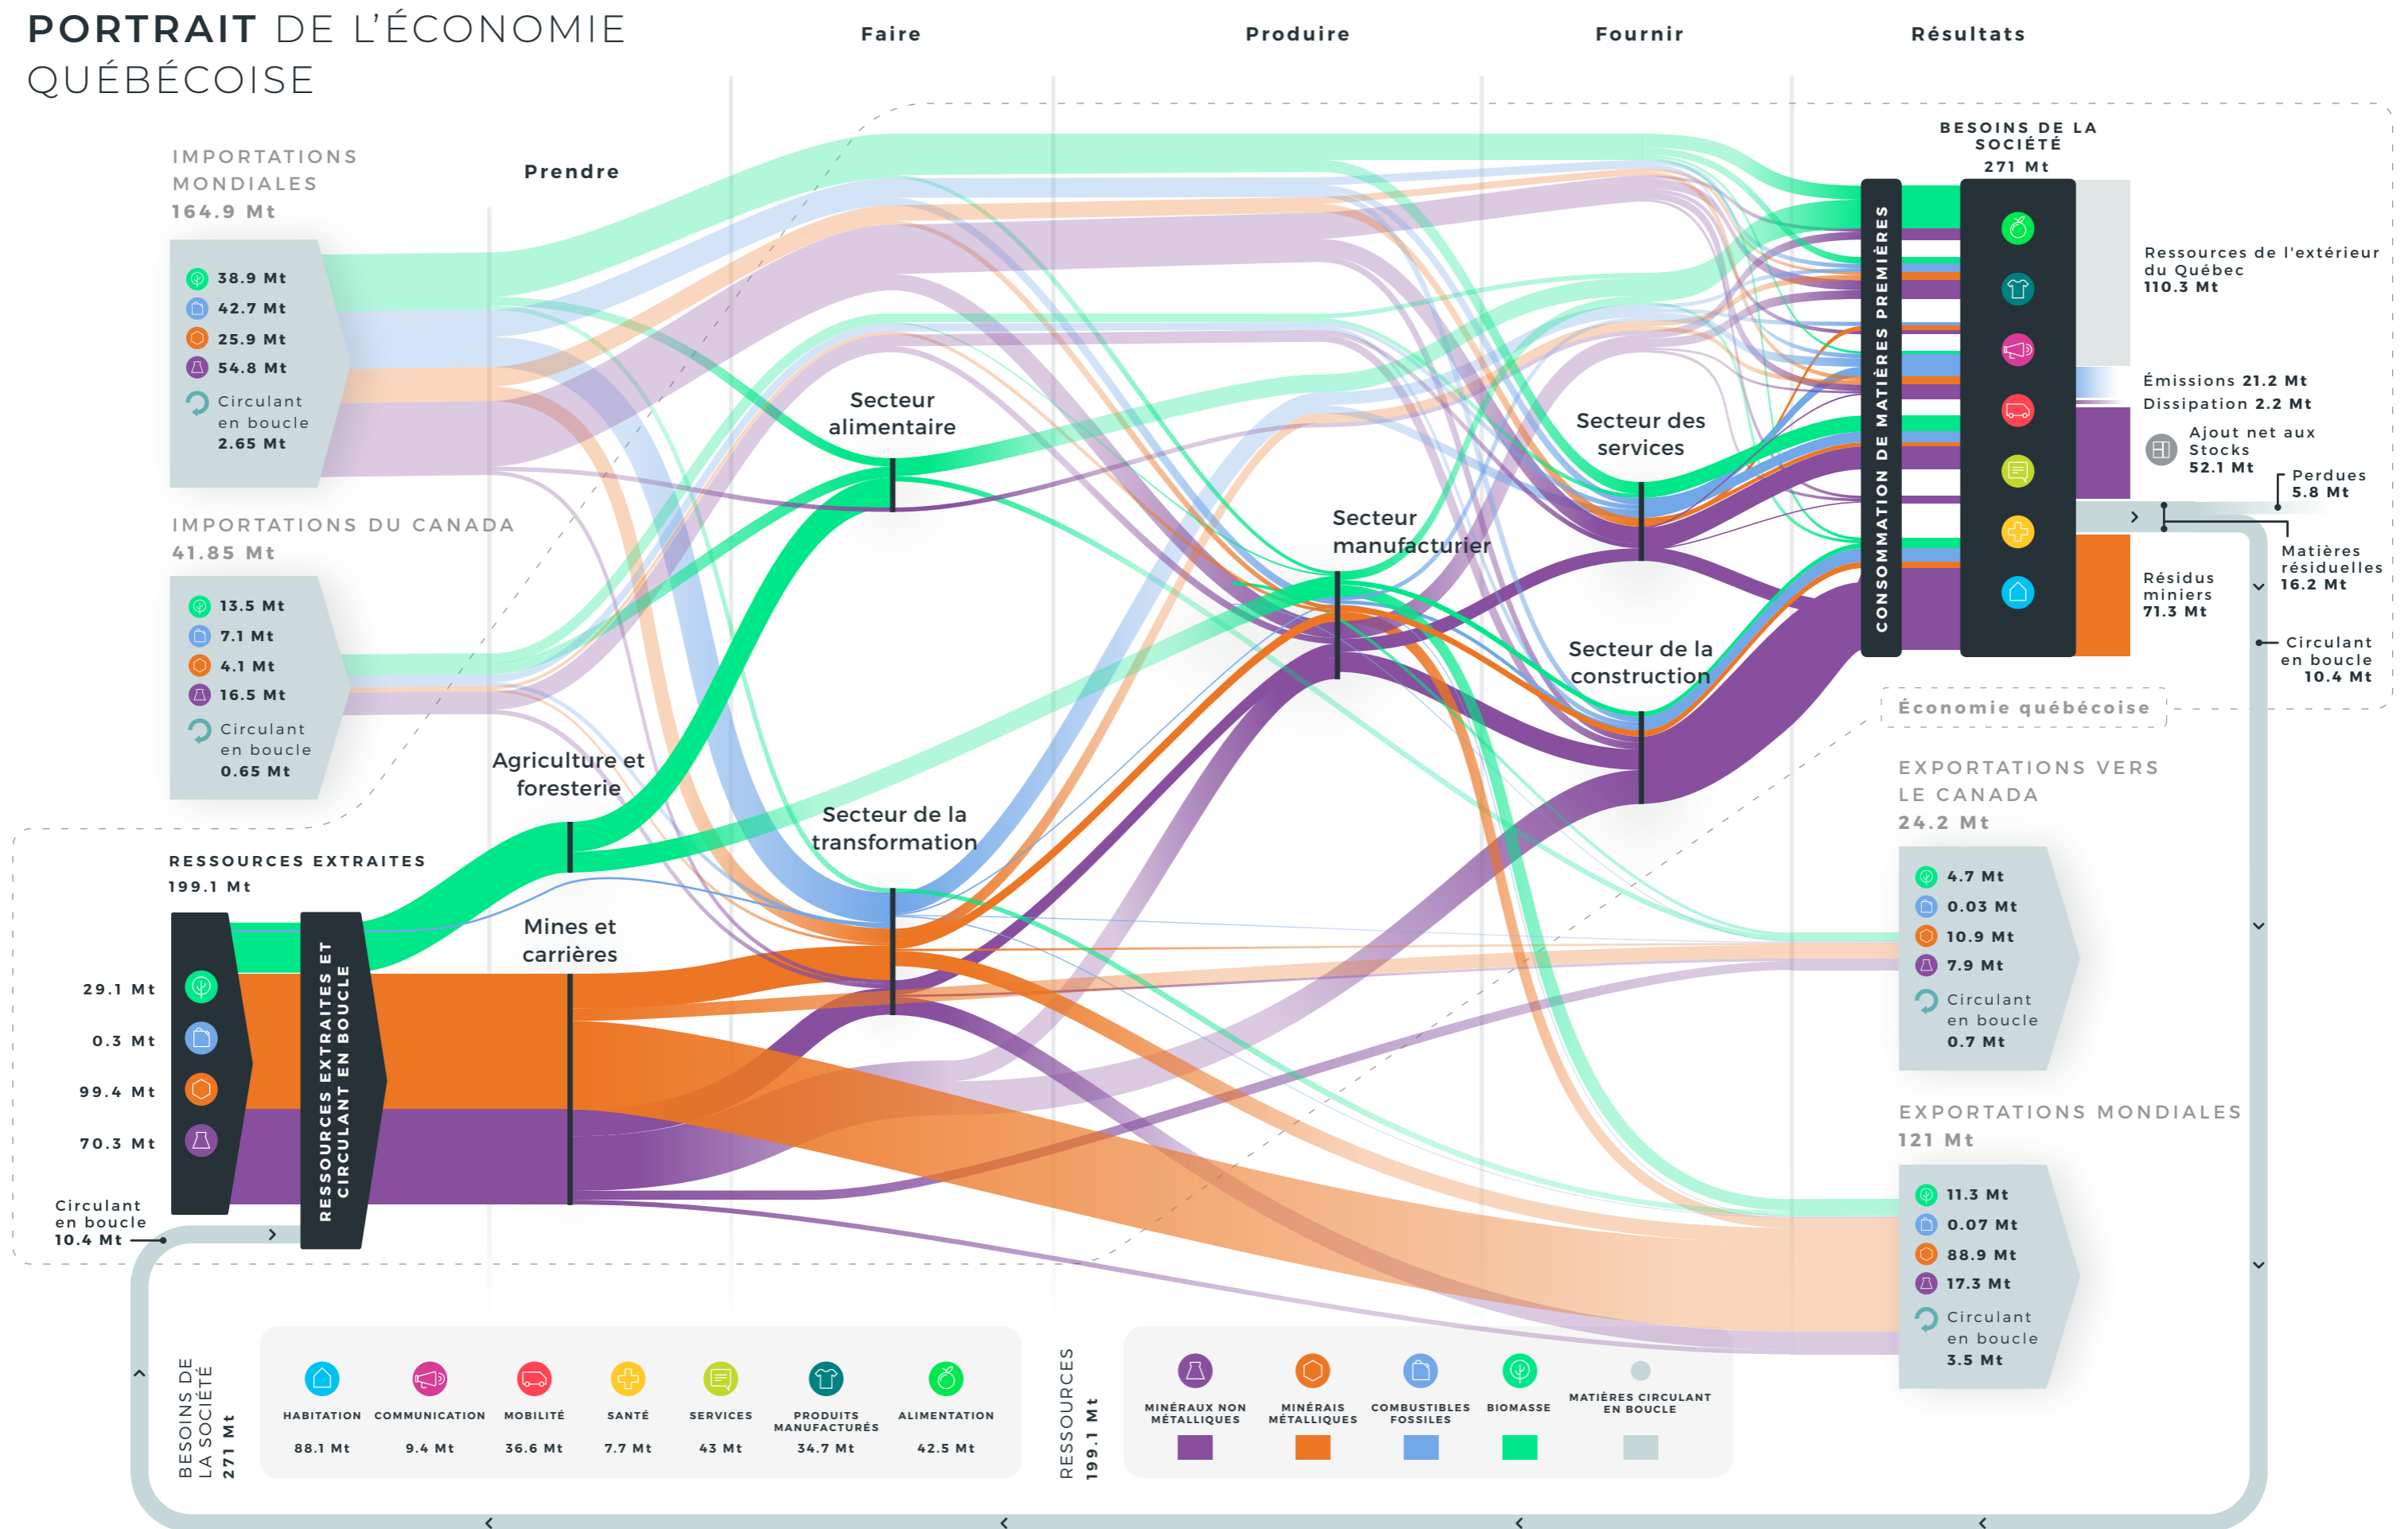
PORTRAIT DE L'ÉCONOMIE QUÉBÉCOISE

Faire
Produire
Fournir
Résultats

IMPORTATIONS MONDIALES
164.9 Mt
38.9 Mt
42.7 Mt
25.9 Mt
54.8 Mt
Circulant en boucle
2.65 Mt

Prendre

IMPORTATIONS DU CANADA
41.85 Mt
13.5 Mt
7.1 Mt
4.1 Mt
16.5 Mt
Circulant en boucle
0.65 Mt

Secteur alimentaire
Secteur manufacturier
Secteur des services
Secteur de la construction
Agriculture et foresterie
Secteur de la transformation
Mines et carrières

RESSOURCES EXTRAITES
199.1 Mt
29.1 Mt
0.3 Mt
99.4 Mt
70.3 Mt
Circulant en boucle
10.4 Mt
RESSOURCES EXTRAITES ET CIRCULANT EN BOUCLE

CONSOMMATION DE MATIÈRES PREMIÈRES

BESOINS DE LA SOCIÉTÉ
271 Mt

Ressources de l'extérieur du Québec
110.3 Mt
Émissions 21.2 Mt
Dissipation 2.2 Mt
Ajout net aux Stocks
52.1 Mt
Perdues
5.8 Mt
Matières résiduelles
16.2 Mt
Résidus miniers
71.3 Mt
Circulant en boucle
10.4 Mt

Économie québécoise

EXPORTATIONS VERS LE CANADA
24.2 Mt
4.7 Mt
0.03 Mt
10.9 Mt
7.9 Mt
Circulant en boucle
0.7 Mt

EXPORTATIONS MONDIALES
121 Mt
11.3 Mt
0.07 Mt
88.9 Mt
17.3 Mt
Circulant en boucle
3.5 Mt

BESOINS DE LA SOCIÉTÉ
271 Mt
HABITATION
88.1 Mt
COMMUNICATION
9.4 Mt
MOBILITÉ
36.6 Mt
SANTÉ
7.7 Mt
SERVICES
43 Mt
PRODUITS MANUFACTURÉS
34.7 Mt
ALIMENTATION
42.5 Mt

RESSOURCES
199.1 Mt
MINÉRAUX NON MÉTALLIQUES
MINÉRAIS MÉTALLIQUES
COMBUSTIBLES FOSSILES
BIOMASSE
MATIÈRES CIRCULANT EN BOUCLE